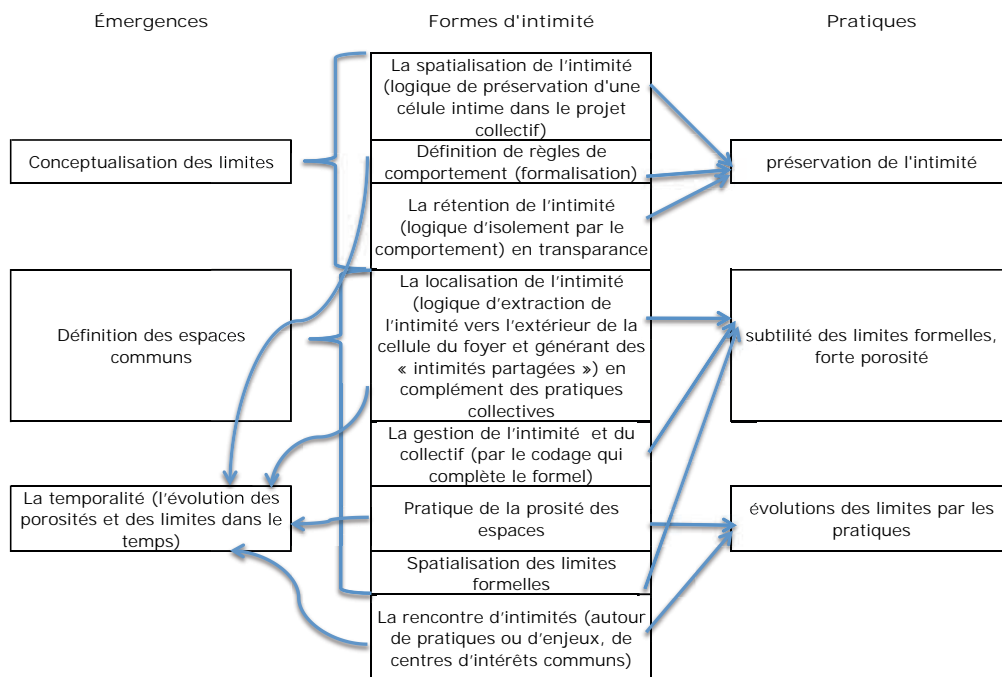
Émergences

Formes d'intimité

Pratiques

Conceptualisation des limites

Définition des espaces communs

La temporalité (l'évolution des porosités et des limites dans le temps)

La spatialisation de l'intimité (logique de préservation d'une célule intime dans le projet collectif)

Définition de règles de comportement (formalisation)

La rétention de l'intimité (logique d'isolement par le comportement) en transparance

La localisation de l'intimité (logique d'extraction de l'intimité vers l'extérieur de la cellule du foyer et générant des « intimités partagées ») en complément des pratiques collectives

La gestion de l'intimité et du collectif (par le codage qui complète le formel)

Pratique de la prosité des espaces

Spatialisation des limites formelles

La rencontre d'intimités (autour de pratiques ou d'enjeux, de centres d'intérêts communs)

préservation de l'intimité

subtilité des limites formelles, forte porosité

évolutions des limites par les pratiques